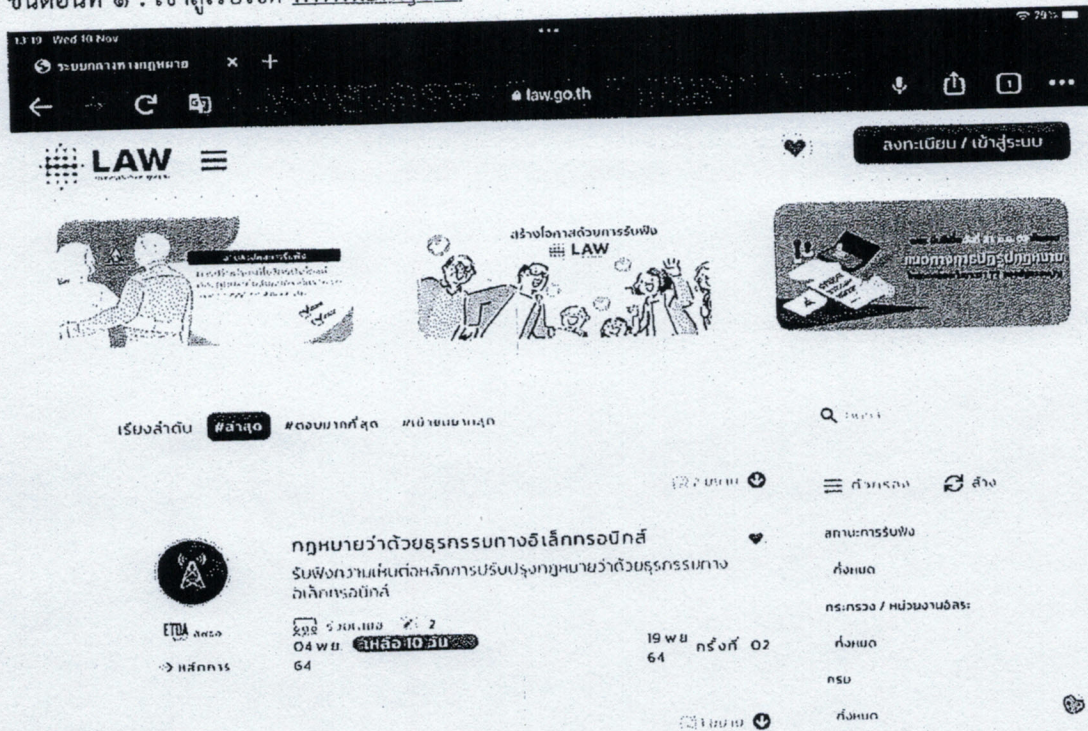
ขั้นตอนที่ ๑ : เข้าสู่ระบบกลาง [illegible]

13:19 Wed 10 Nov
ระบบกลางทางกฎหมาย
law.go.th

LAW

ลงทะเบียน / เข้าสู่ระบบ

สร้างโอกาสด้วยการรับฟัง
LAW

เรียงลำดับ #ล่าสุด #ตอบมากที่สุด #เข้าชมมากสุด

ตัวกรอง ล้าง

กฎหมายว่าด้วยธุรกรรมทางอิเล็กทรอนิกส์
รับฟังความเห็นต่อหลักการปรับปรุงกฎหมายว่าด้วยธุรกรรมทางอิเล็กทรอนิกส์

ETDA สพธอ.
หลักการ

04 พ.ย. 64
เหลือ 10 วัน
19 พ.ย. 64
ครั้งที่ 02

สถานะการรับฟัง
ทั้งหมด
กระทรวง / หน่วยงานอิสระ
ทั้งหมด
กรม
ทั้งหมด